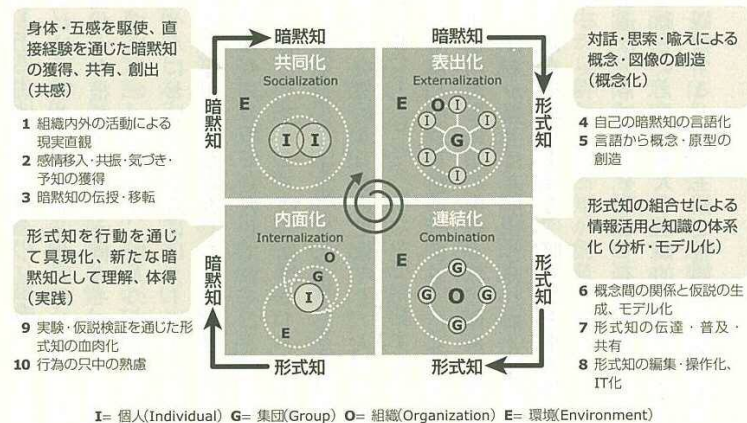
身体・五感を駆使、直接経験を通じた暗黙知の獲得、共有、創出（共感）

1 組織内外の活動による現実直観
2 感情移入・共振・気づき・予知の獲得
3 暗黙知の伝授・移転

形式知を行動を通じて具現化、新たな暗黙知として理解、体得（実践）

9 実験・仮説検証を通じた形式知の血肉化
10 行為の只中の熟慮

暗黙知
暗黙知
暗黙知
暗黙知
形式知
形式知
形式知
形式知

共同化
Socialization
E
I I

表出化
Externalization
E
O I
I I
I G I
I I
I

内面化
Internalization
O
G
I
E

連結化
Combination
E
G
G O G
G

対話・思索・喩えによる概念・図像の創造（概念化）

4 自己の暗黙知の言語化
5 言語から概念・原型の創造

形式知の組合せによる情報活用と知識の体系化（分析・モデル化）

6 概念間の関係と仮説の生成、モデル化
7 形式知の伝達・普及・共有
8 形式知の編集・操作化、IT化

I= 個人(Individual) G= 集団(Group) O= 組織(Organization) E= 環境(Environment)